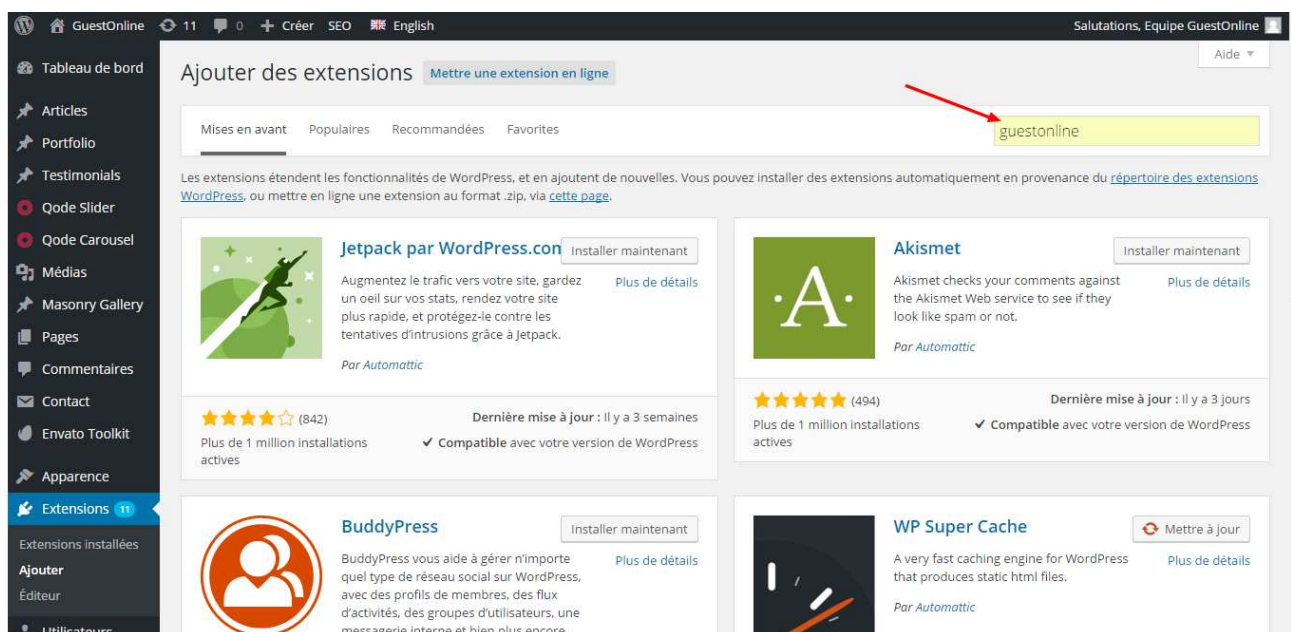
GuestOnline 11 0 + Créer SEO English Salutations, Equipe GuestOnline

Tableau de bord
Articles
Portfolio
Testimonials
Qode Slider
Qode Carousel
Médias
Masonry Gallery
Pages
Commentaires
Contact
Envato Toolkit
Apparence
Extensions 11
Extensions installées
Ajouter
Éditeur
Utilisateurs

Ajouter des extensions Mettre une extension en ligne

Aide ▾

Mises en avant Populaires Recommandées Favorites

guestonline

Les extensions étendent les fonctionnalités de WordPress, et en ajoutent de nouvelles. Vous pouvez installer des extensions automatiquement en provenance du répertoire des extensions WordPress, ou mettre en ligne une extension au format .zip, via cette page.

Jetpack par WordPress.com
Installer maintenant
Plus de détails
Augmentez le trafic vers votre site, gardez un oeil sur vos stats, rendez votre site plus rapide, et protégez-le contre les tentatives d'intrusions grâce à Jetpack.
Par Automattic
(842)
Dernière mise à jour : Il y a 3 semaines
Plus de 1 million installations actives
✔ Compatible avec votre version de WordPress

Akismet
Installer maintenant
Plus de détails
Akismet checks your comments against the Akismet Web service to see if they look like spam or not.
Par Automattic
(494)
Dernière mise à jour : Il y a 3 jours
Plus de 1 million installations actives
✔ Compatible avec votre version de WordPress

BuddyPress
Installer maintenant
Plus de détails
BuddyPress vous aide à gérer n'importe quel type de réseau social sur WordPress, avec des profils de membres, des flux d'activités, des groupes d'utilisateurs, une messagerie interne et bien plus encore

WP Super Cache
Mettre à jour
Plus de détails
A very fast caching engine for WordPress that produces static html files.
Par Automattic